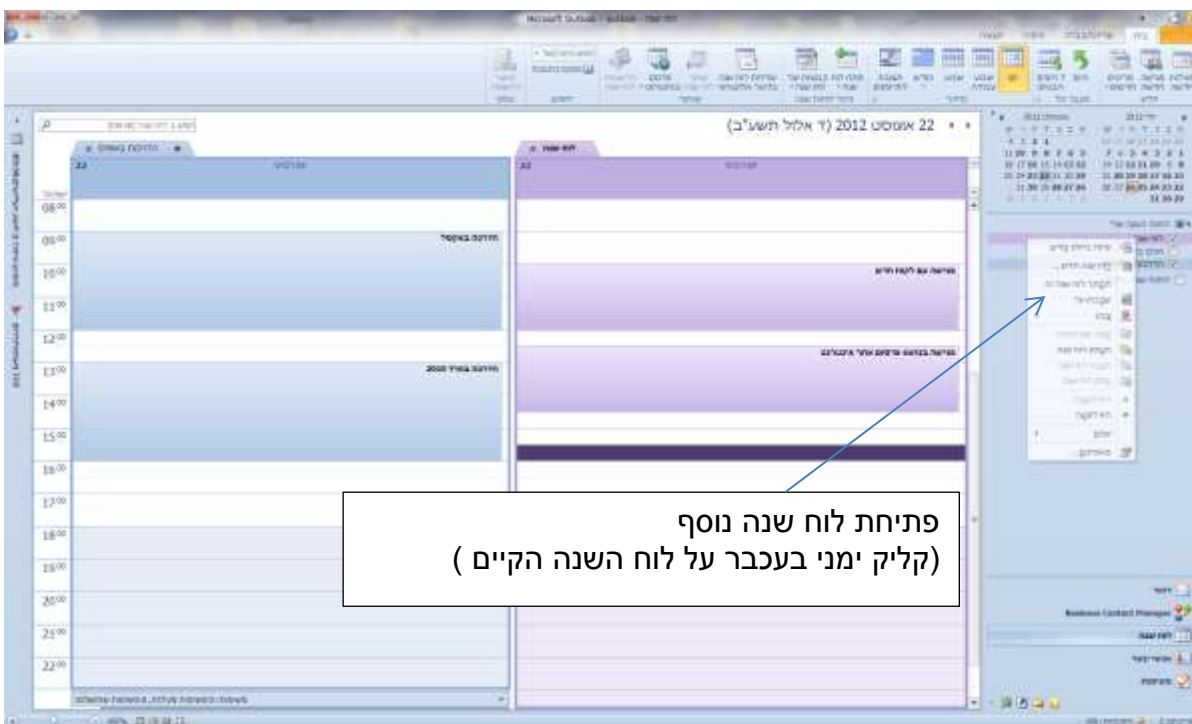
22 אוגוסט 2012 (ד' אלול תשע"ב)

08:00
09:00
10:00
11:00
12:00
13:00
14:00
15:00
16:00
17:00
18:00
19:00
20:00
21:00
22:00

פתיחת לוח שנה נוסף
(קליק ימני בעכבר על לוח השנה הקיים )

Business Contact Manager